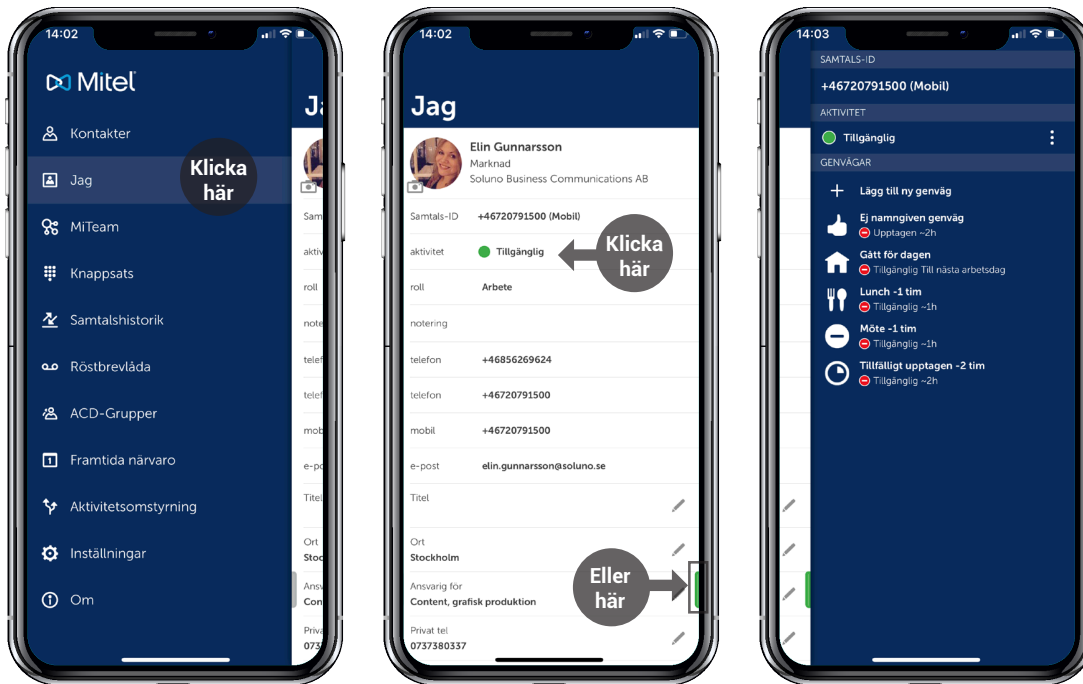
14:02

Mitel

Kontakter

Jag

Klicka här

MiTeam

Knappsats

Samtalshistorik

Röstbrevlåda

ACD-Grupper

Framtida närvaro

Aktivitetsomstyrning

Inställningar

Om

Ja

Samta

aktivi

roll

noter

telef

telef

mobi

e-po

Titel

Ort
Stoc

Ansva
Con

Priva
073

14:02

Jag

Elin Gunnarsson
Marknad
Soluno Business Communications AB

Samtals-ID +46720791500 (Mobil)

aktivitet Tillgänglig

Klicka här

roll Arbete

notering

telefon +46856269624

telefon +46720791500

mobil +46720791500

e-post elin.gunnarsson@soluno.se

Titel

Ort
Stockholm

Ansvarig för
Content, grafisk produktion

Eller här

Privat tel
0737380337

14:03

SAMTALS-ID

+46720791500 (Mobil)

AKTIVITET

Tillgänglig

GENVÄGAR

Lägg till ny genväg

Ej namngiven genväg
Upptagen ~2h

Gått för dagen
Tillgänglig Till nästa arbetsdag

Lunch -1 tim
Tillgänglig ~1h

Möte -1 tim
Tillgänglig ~1h

Tillfälligt upptagen -2 tim
Tillgänglig ~2h